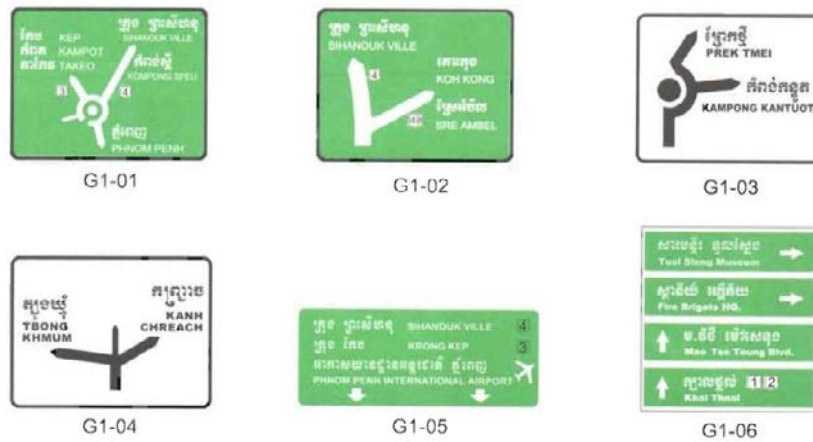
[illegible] KEP
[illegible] KAMPOT
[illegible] TAKEO
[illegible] SIHANOUK VILLE
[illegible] KOMPONG SPEU
3
4
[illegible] PHNOM PENH

G1-01

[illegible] SIHANOUK VILLE
4
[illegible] KOH KONG
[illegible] SRE AMBEL
48

G1-02

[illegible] PREK TMEI
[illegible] KAMPONG KANTUOT

G1-03

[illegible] TBONG KHMUM
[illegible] KANH CHREACH

G1-04

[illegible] SIHANOUK VILLE 4
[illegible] KRONG KEP 3
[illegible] PHNOM PENH INTERNATIONAL AIRPORT

G1-05

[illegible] Tuol Sleng Museum
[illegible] Fire Brigade HQ.
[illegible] Mao Tse Toung Blvd.
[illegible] 1 2 Khat Thmei

G1-06